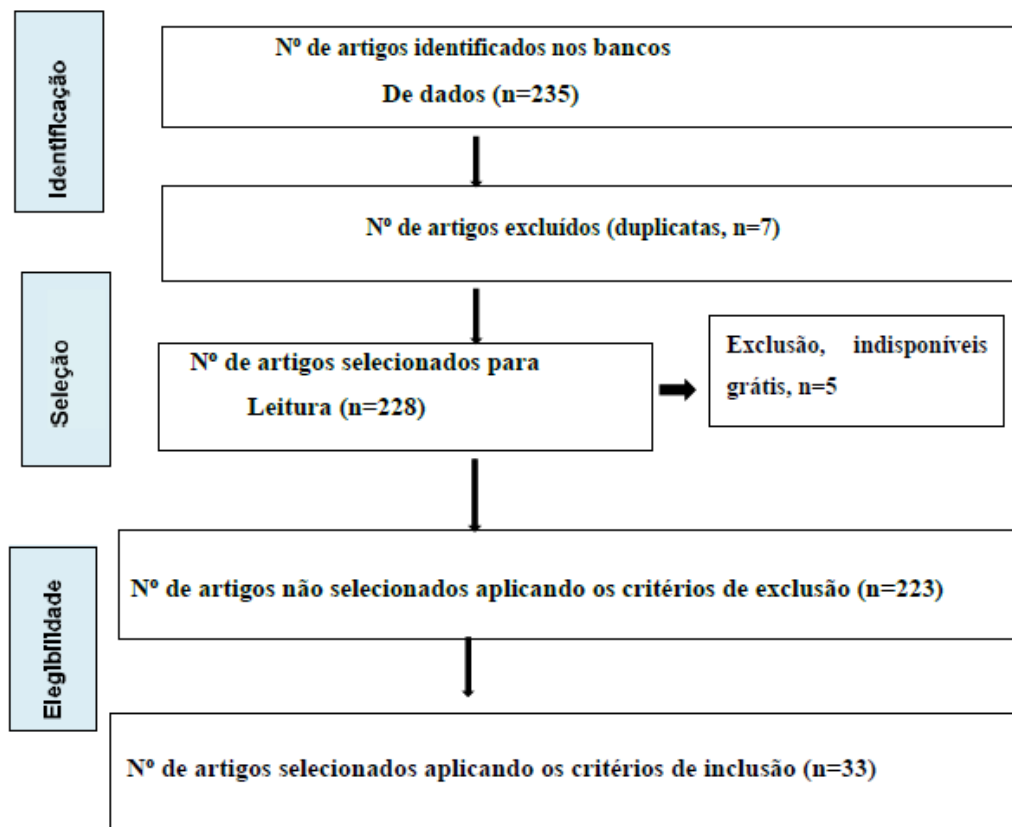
Identificação

Nº de artigos identificados nos bancos De dados (n=235)

Nº de artigos excluídos (duplicatas, n=7)

Seleção

Nº de artigos selecionados para Leitura (n=228)

Exclusão, indisponíveis grátis, n=5

Elegibilidade

Nº de artigos não selecionados aplicando os critérios de exclusão (n=223)

Nº de artigos selecionados aplicando os critérios de inclusão (n=33)